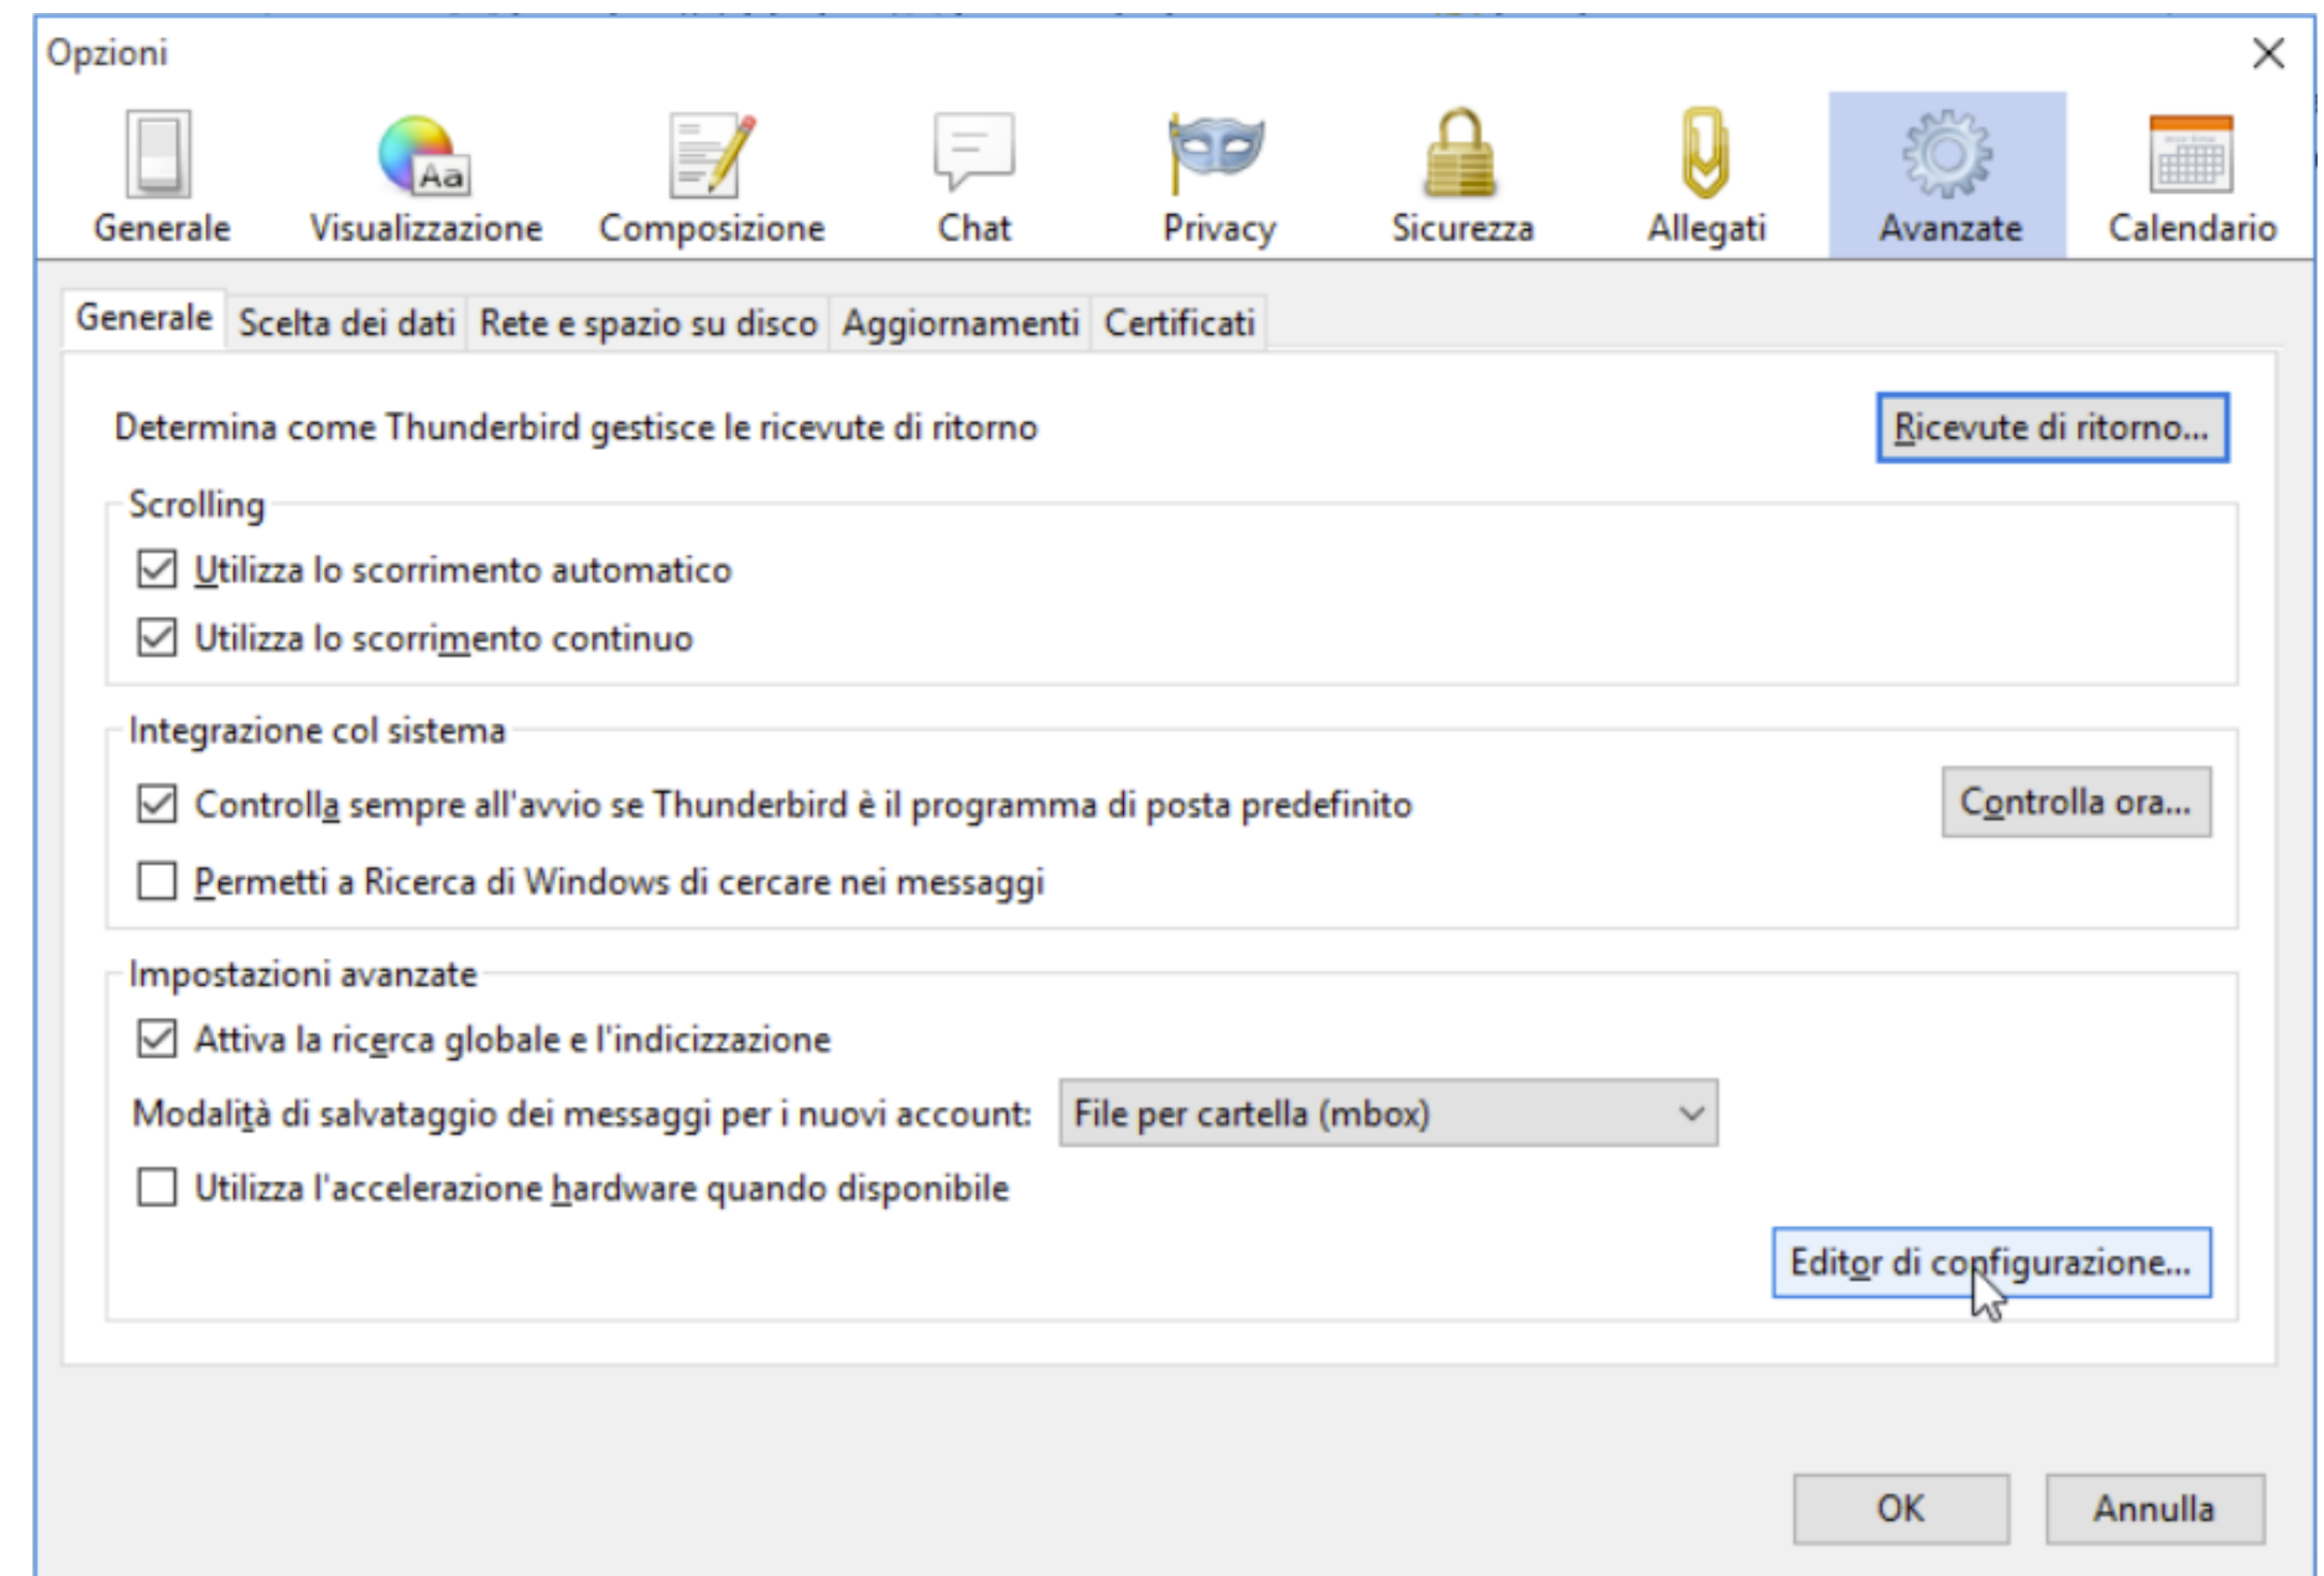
Opzioni

Generale Visualizzazione Composizione Chat Privacy Sicurezza Allegati Avanzate Calendario

Aa

Generale Scelta dei dati Rete e spazio su disco Aggiornamenti Certificati

Determina come Thunderbird gestisce le ricevute di ritorno

Ricevute di ritorno...

Scrolling

☑ Utilizza lo scorrimento automatico

☑ Utilizza lo scorrimento continuo

Integrazione col sistema

☑ Controlla sempre all'avvio se Thunderbird è il programma di posta predefinito

Controlla ora...

☐ Permetti a Ricerca di Windows di cercare nei messaggi

Impostazioni avanzate

☑ Attiva la ricerca globale e l'indicizzazione

Modalità di salvataggio dei messaggi per i nuovi account: File per cartella (mbox)

☐ Utilizza l'accelerazione hardware quando disponibile

Editor di configurazione...

OK Annulla